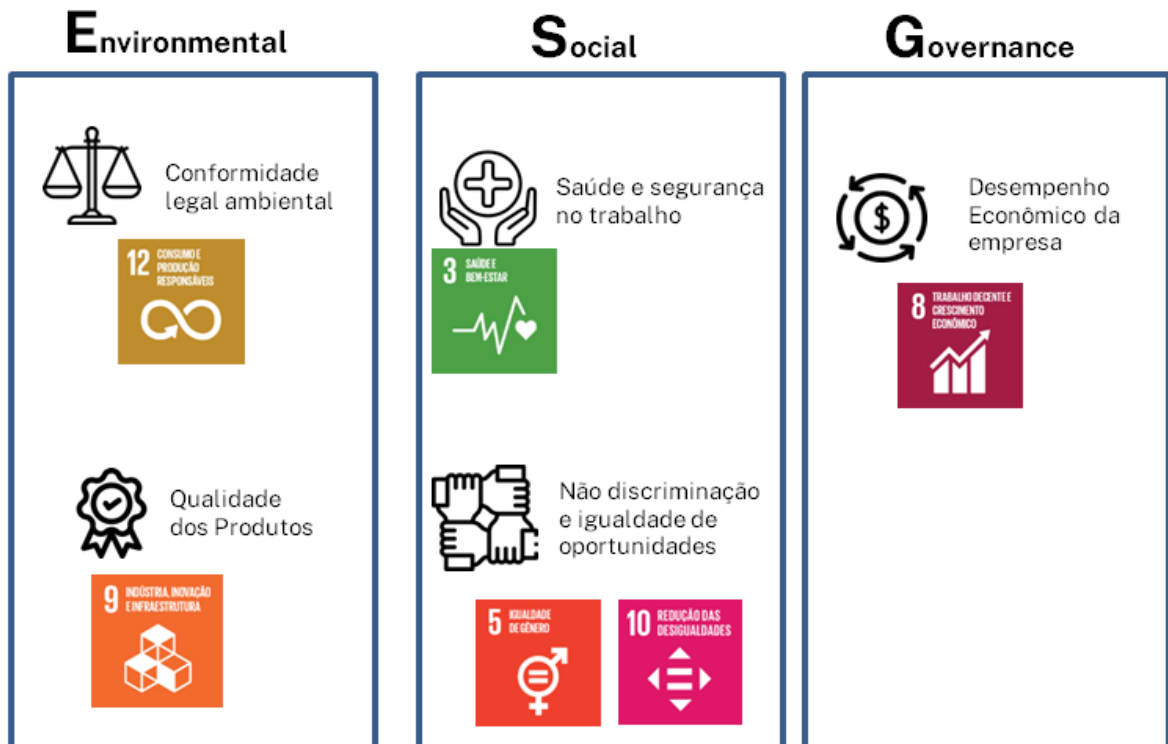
Environmental

Conformidade legal ambiental

12 CONSUMO E PRODUÇÃO RESPONSÁVEIS

Qualidade dos Produtos

9 INDÚSTRIA, INOVAÇÃO E INFRAESTRUTURA

Social

Saúde e segurança no trabalho

3 SAÚDE E BEM-ESTAR

Não discriminação e igualdade de oportunidades

5 IGUALDADE DE GÊNERO

10 REDUÇÃO DAS DESIGUALDADES

Governance

Desempenho Econômico da empresa

8 TRABALHO DECENTE E CRESCIMENTO ECONÔMICO